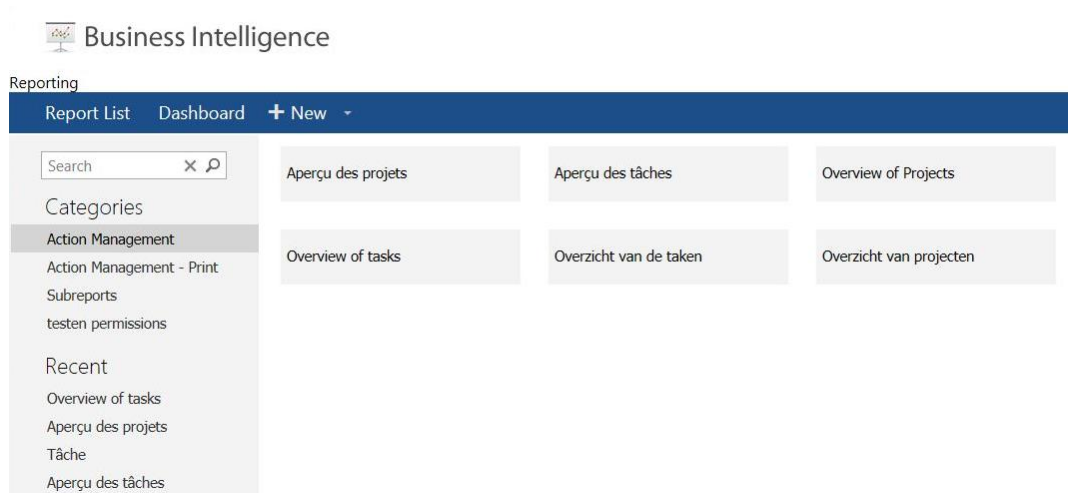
Business Intelligence

Reporting

Report List Dashboard + New

Search

Categories

Action Management
Action Management - Print
Subreports
testen permissions

Recent

Overview of tasks
Aperçu des projets
Tâche
Aperçu des tâches

Aperçu des projets
Aperçu des tâches
Overview of Projects
Overview of tasks
Overzicht van de taken
Overzicht van projecten